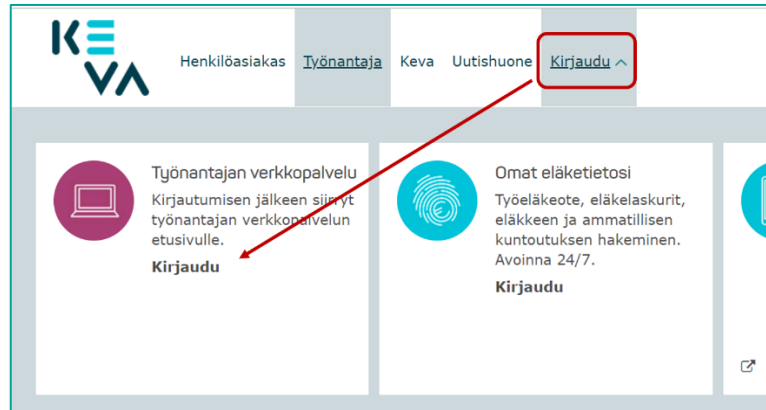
KEVA

Henkilöasiakas Työnantaja Keva Uutishuone Kirjaudu

Työnantajan verkkopalvelu

Kirjautumisen jälkeen siirryt työnantajan verkkopalvelun etusivulle.

Kirjaudu

Omat eläketietosi

Työeläkeote, eläkelaskurit, eläkkeen ja ammatillisen kuntoutuksen hakeminen. Avoinna 24/7.

Kirjaudu